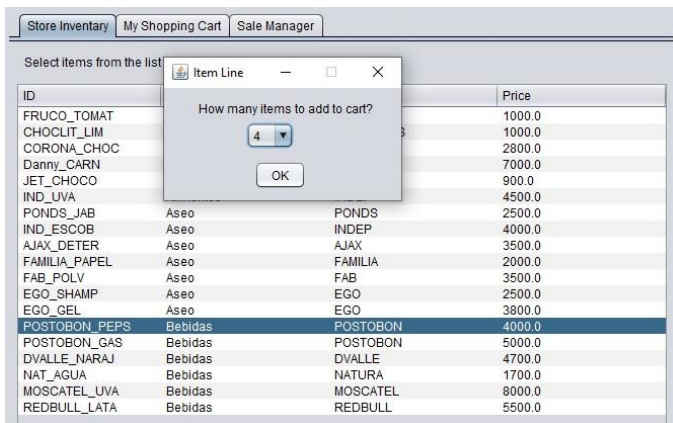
Store Inventary | My Shopping Cart | Sale Manager

Select items from the list

Item Line

How many items to add to cart?

4

OK

| ID | | | Price |
|---|---|---|---|
| FRUCO_TOMAT | | | 1000.0 |
| CHOCLIT_LIM | | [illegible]S | 1000.0 |
| CORONA_CHOC | | | 2800.0 |
| Danny_CARN | | | 7000.0 |
| JET_CHOCO | | | 900.0 |
| IND_UVA | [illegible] | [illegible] | 4500.0 |
| PONDS_JAB | Aseo | PONDS | 2500.0 |
| IND_ESCOB | Aseo | INDEP | 4000.0 |
| AJAX_DETER | Aseo | AJAX | 3500.0 |
| FAMILIA_PAPEL | Aseo | FAMILIA | 2000.0 |
| FAB_POLV | Aseo | FAB | 3500.0 |
| EGO_SHAMP | Aseo | EGO | 2500.0 |
| EGO_GEL | Aseo | EGO | 3800.0 |
| POSTOBON_PEPS | Bebidas | POSTOBON | 4000.0 |
| POSTOBON_GAS | Bebidas | POSTOBON | 5000.0 |
| DVALLE_NARAJ | Bebidas | DVALLE | 4700.0 |
| NAT_AGUA | Bebidas | NATURA | 1700.0 |
| MOSCATEL_UVA | Bebidas | MOSCATEL | 8000.0 |
| REDBULL_LATA | Bebidas | REDBULL | 5500.0 |